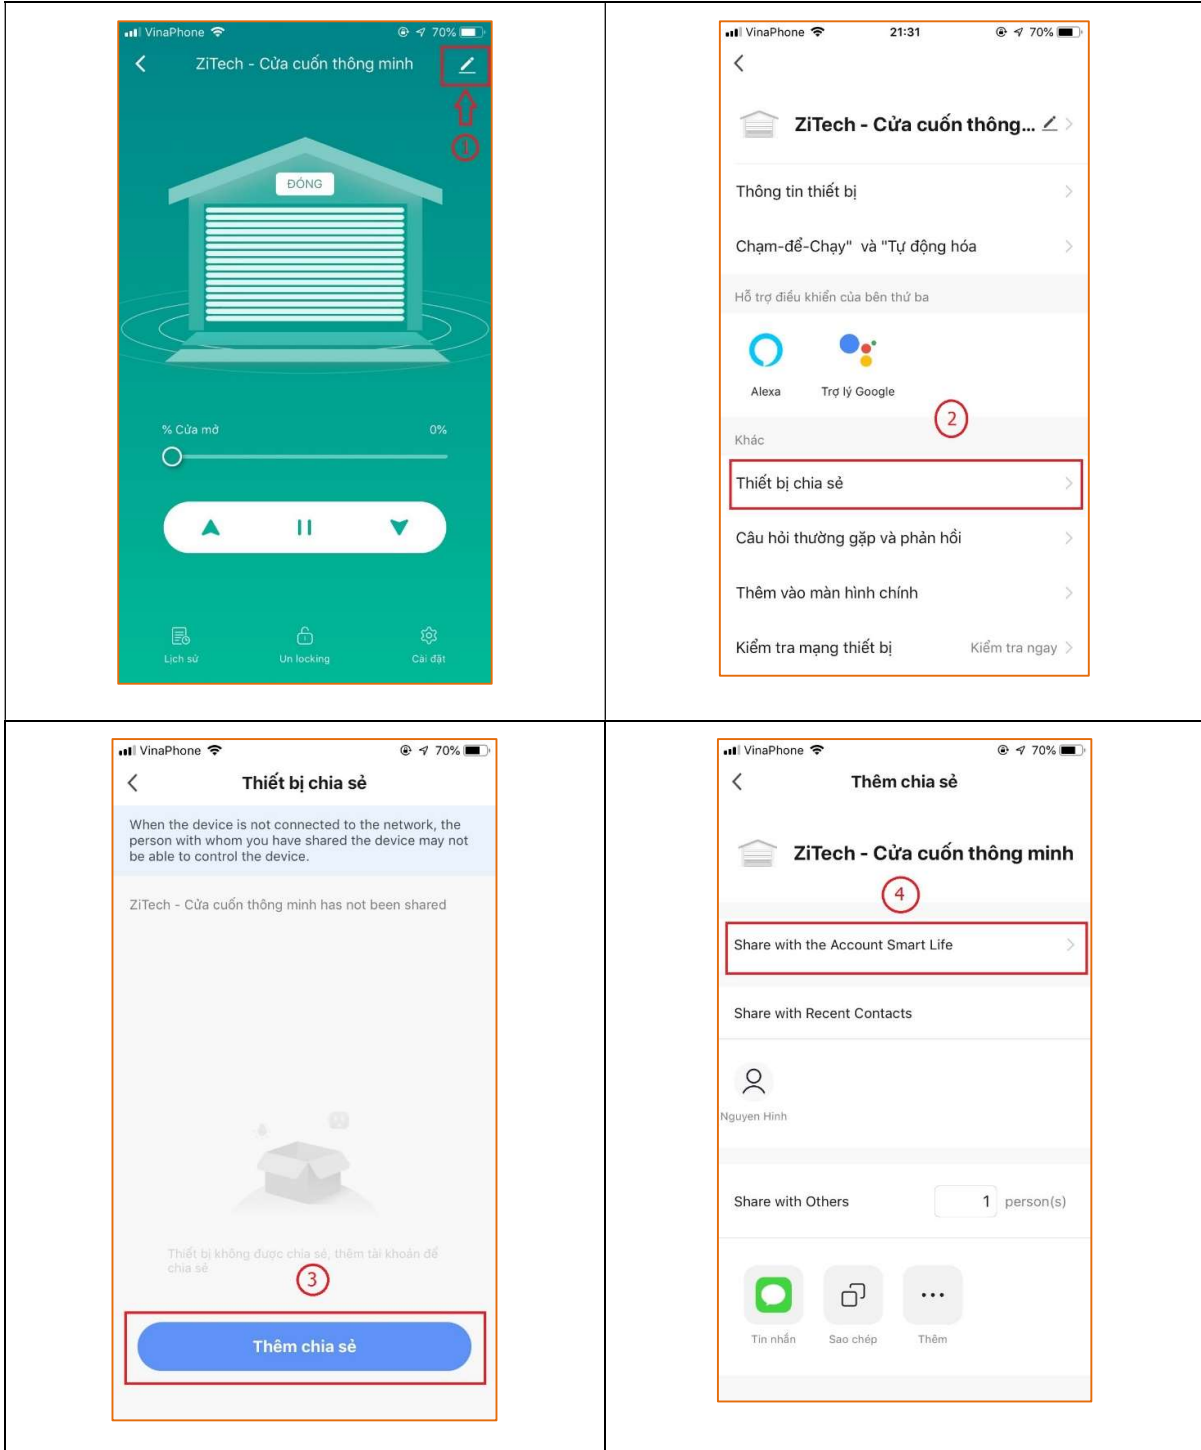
VinaPhone 70%
ZiTech - Cửa cuốn thông minh
1
ĐÓNG
% Cửa mở 0%
Lịch sử Un locking Cài đặt

VinaPhone 21:31 70%
ZiTech - Cửa cuốn thông...
Thông tin thiết bị
Chạm-để-Chạy" và "Tự động hóa
Hỗ trợ điều khiển của bên thứ ba
Alexa Trợ lý Google
2
Khác
Thiết bị chia sẻ
Câu hỏi thường gặp và phản hồi
Thêm vào màn hình chính
Kiểm tra mạng thiết bị Kiểm tra ngay

VinaPhone 70%
Thiết bị chia sẻ
When the device is not connected to the network, the person with whom you have shared the device may not be able to control the device.
ZiTech - Cửa cuốn thông minh has not been shared
Thiết bị không được chia sẻ, thêm tài khoản để chia sẻ
3
Thêm chia sẻ

VinaPhone 70%
Thêm chia sẻ
ZiTech - Cửa cuốn thông minh
4
Share with the Account Smart Life
Share with Recent Contacts
Nguyen Hinh
Share with Others 1 person(s)
Tin nhắn Sao chép Thêm